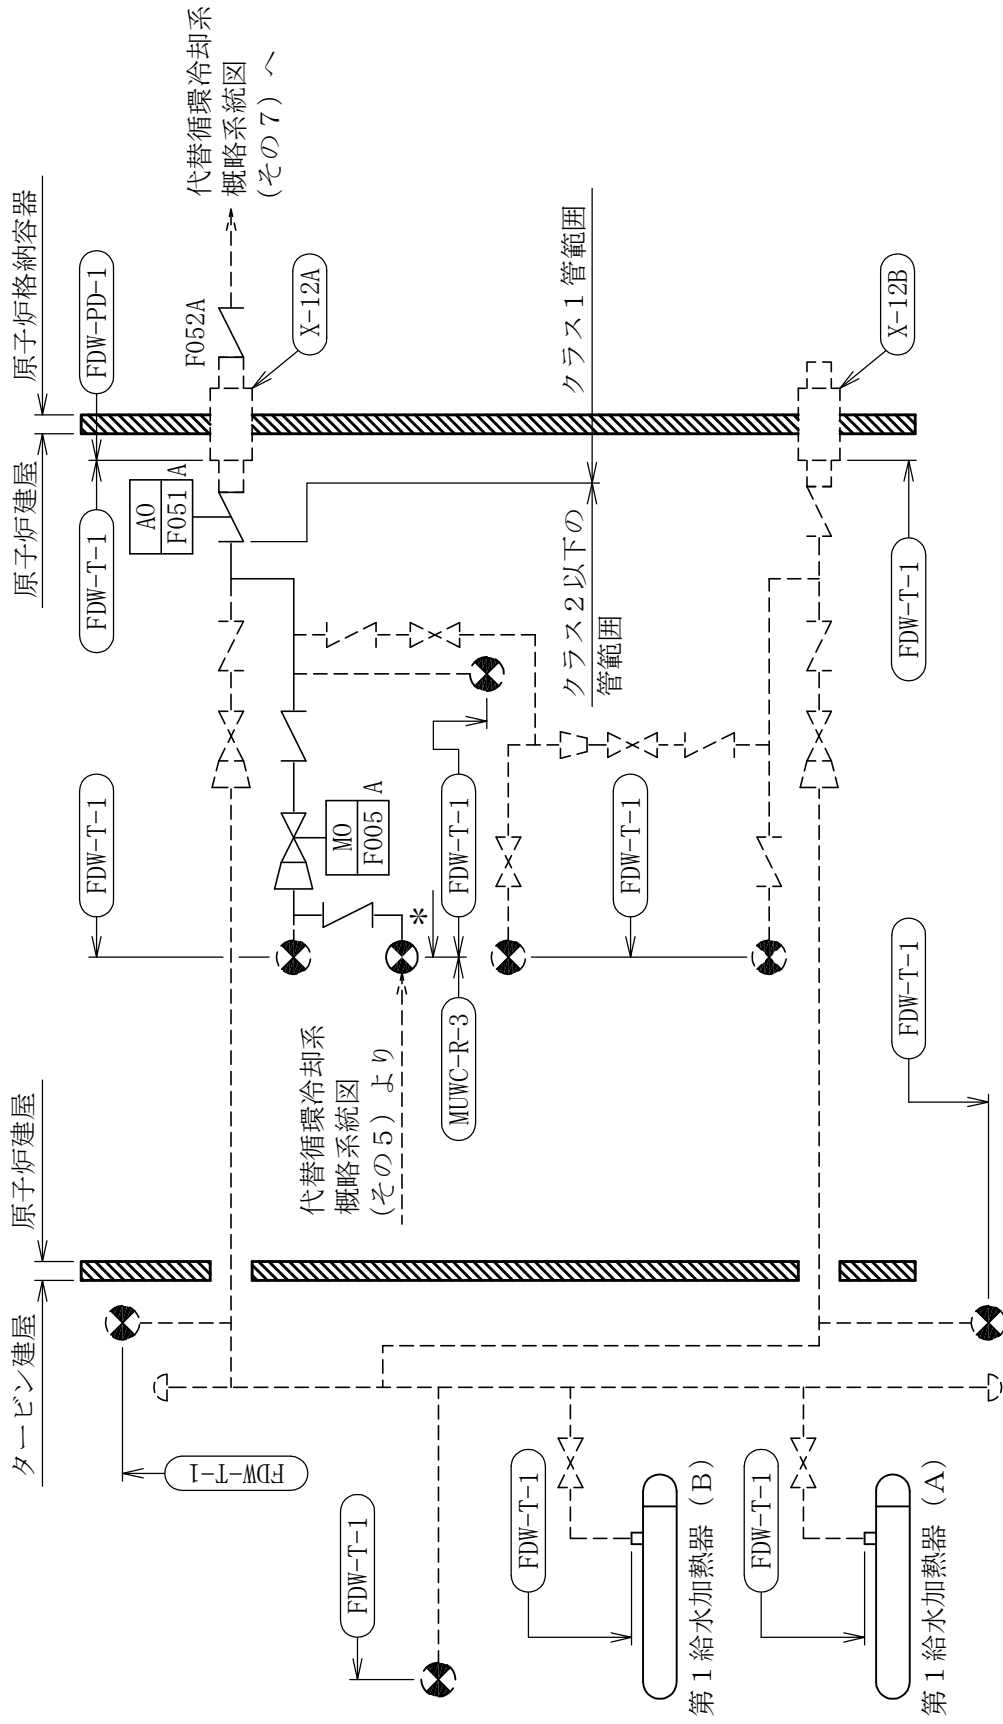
タービン建屋
原子炉建屋
原子炉建屋
原子炉格納容器

代替循環冷却系
概略系統図
（その７）へ

FDW-PD-1
F052A
X-12A
クラス１管範囲
X-12B

FDW-T-1
AO
F051 A
クラス２以下の
管範囲
FDW-T-1

FDW-T-1
MO
F005 A
FDW-T-1
FDW-T-1
＊
MUWC-R-3

代替循環冷却系
概略系統図
（その５）より

FDW-T-1

FDW-T-1
FDW-T-1
FDW-T-1
FDW-T-1

第１給水加熱器（B）
第１給水加熱器（A）